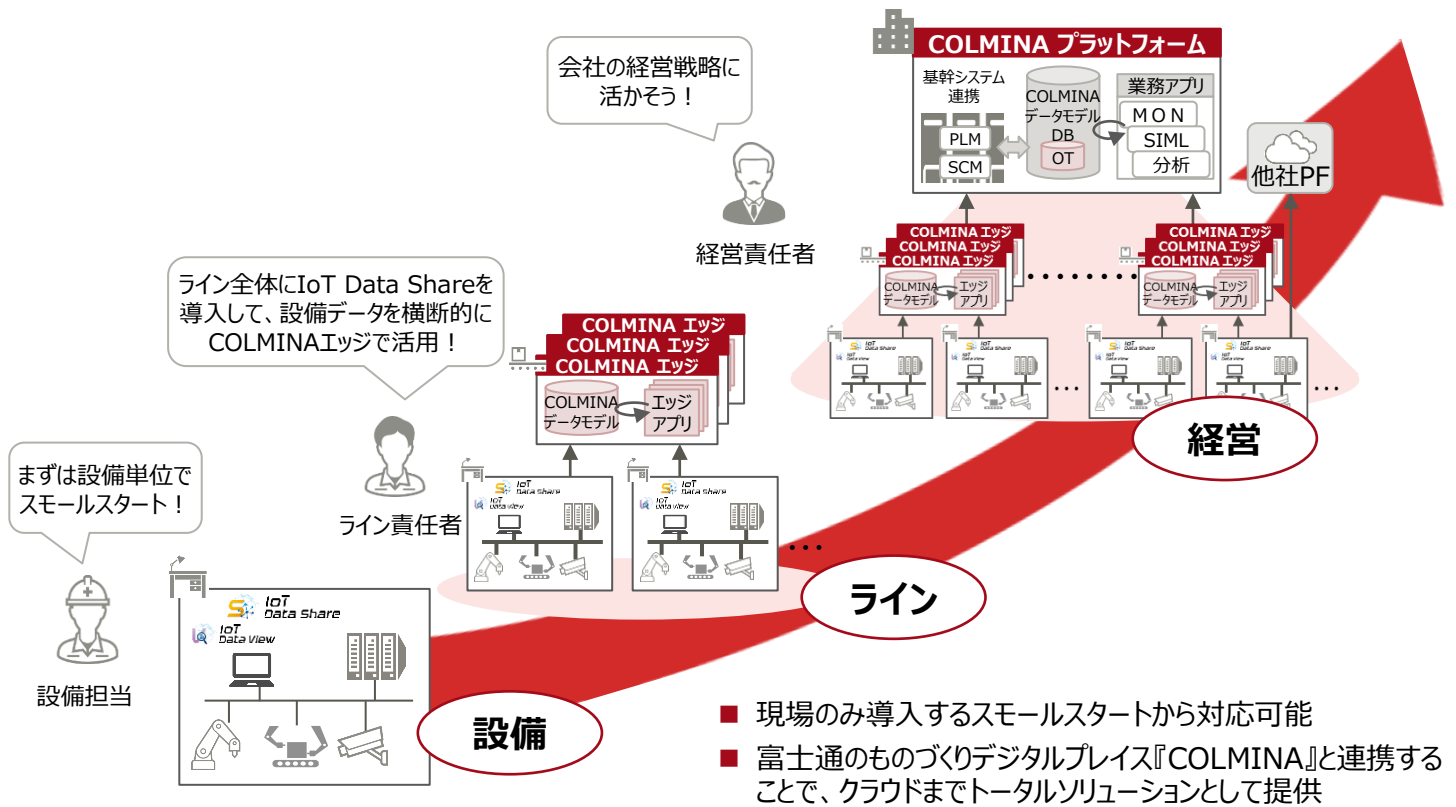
会社の経営戦略に活かそう！

経営責任者

COLMINA プラットフォーム

基幹システム連携

PLM

SCM

COLMINA データモデル DB

OT

業務アプリ

MON

SIML

分析

他社PF

ライン全体にIoT Data Shareを導入して、設備データを横断的にCOLMINAエッジで活用！

ライン責任者

COLMINA エッジ
COLMINA エッジ
COLMINA エッジ

COLMINA データモデル

エッジ アプリ

COLMINA エッジ
COLMINA エッジ
COLMINA エッジ

COLMINA データモデル

エッジ アプリ

COLMINA エッジ
COLMINA エッジ
COLMINA エッジ

COLMINA データモデル

エッジ アプリ

IoT Data Share
IoT Data View

まずは設備単位でスモールスタート！

設備担当

IoT Data Share
IoT Data View

設備

ライン

経営

■ 現場のみ導入するスモールスタートから対応可能

■ 富士通のものづくりデジタルプレイス『COLMINA』と連携することで、クラウドまでトータルソリューションとして提供